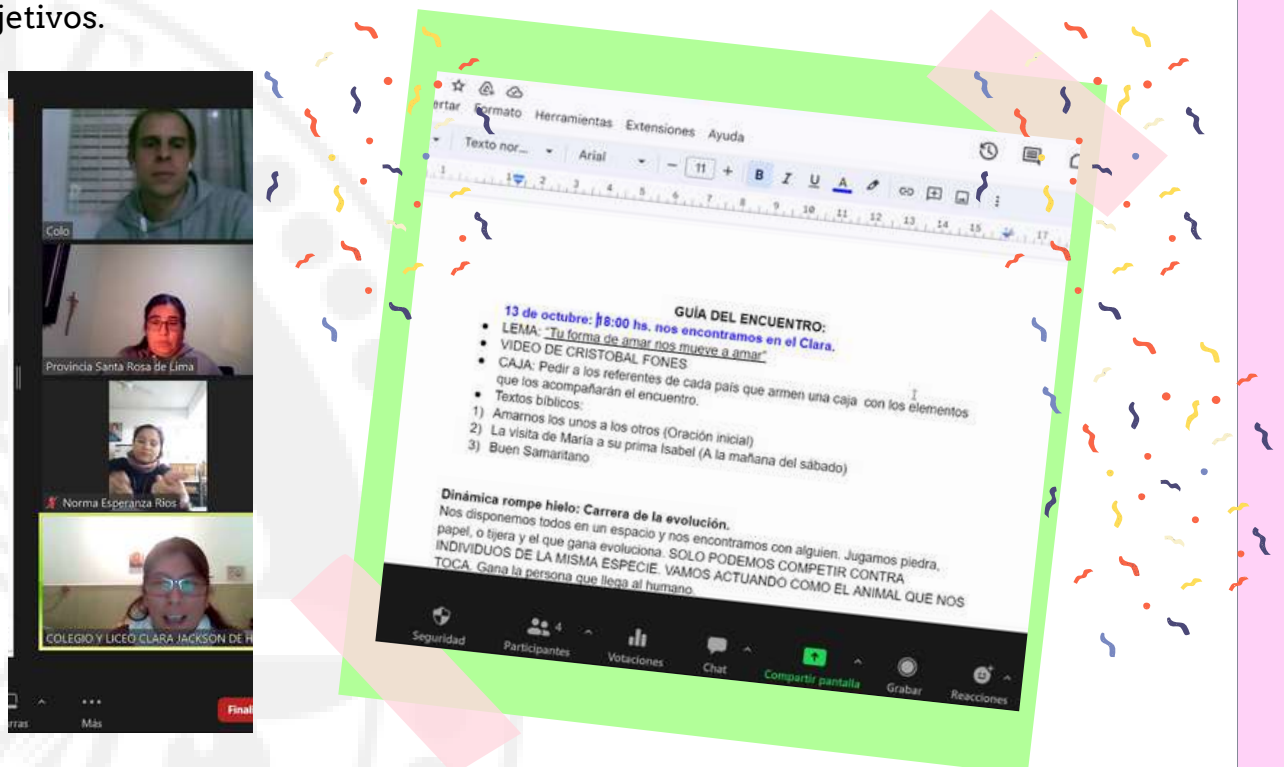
jetivos.

Colo

Provincia Santa Rosa de Lima

Norma Esperanza Rios

COLEGIO Y LICEO CLARA JACKSON DE H

rras

Más

Final

ertar Formato Herramientas Extensiones Ayuda

Texto nor... Arial 11 + B I U A

GUÍA DEL ENCUENTRO:

13 de octubre: 18:00 hs. nos encontramos en el Clara.

• LEMA: "Tu forma de amar nos mueve a amar"
• VIDEO DE CRISTOBAL FONES
• CAJA: Pedir a los referentes de cada país que armen una caja con los elementos que los acompañarán el encuentro.
• Textos bíblicos:
1) Amarnos los unos a los otros (Oración inicial)
2) La visita de María a su prima Isabel (A la mañana del sábado)
3) Buen Samaritano

Dinámica rompe hielo: Carrera de la evolución.
Nos disponemos todos en un espacio y nos encontramos con alguien. Jugamos piedra, papel, o tijera y el que gana evoluciona. SOLO PODEMOS COMPETIR CONTRA INDIVIDUOS DE LA MISMA ESPECIE. VAMOS ACTUANDO COMO EL ANIMAL QUE NOS TOCA. Gana la persona que llega al humano.

Seguridad Participantes 4 Votaciones Chat Compartir pantalla Grabar Reacciones